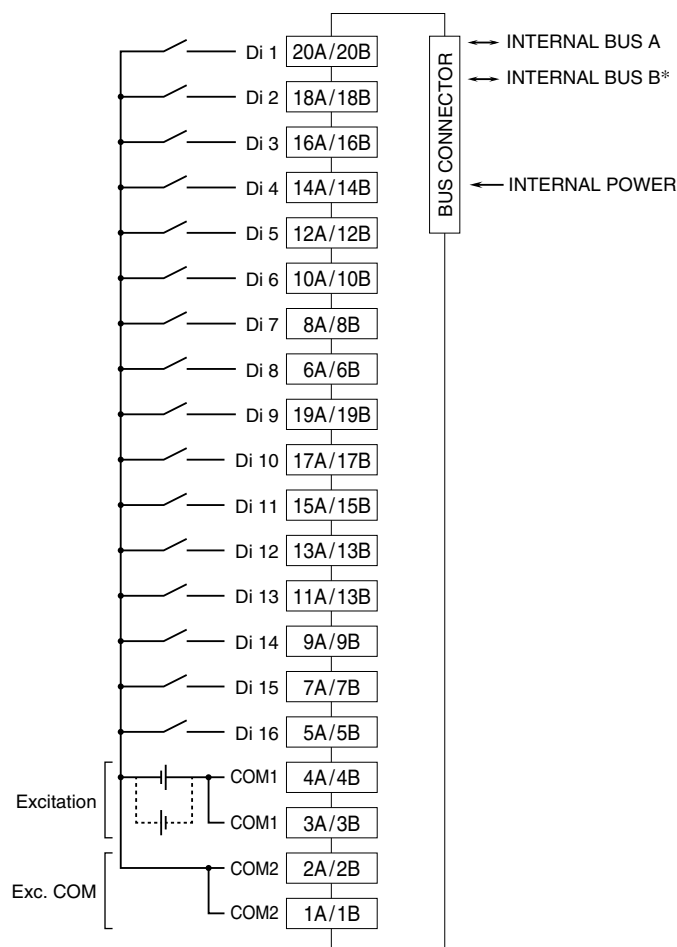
Di 1 20A/20B
Di 2 18A/18B
Di 3 16A/16B
Di 4 14A/14B
Di 5 12A/12B
Di 6 10A/10B
Di 7 8A/8B
Di 8 6A/6B
Di 9 19A/19B
Di 10 17A/17B
Di 11 15A/15B
Di 12 13A/13B
Di 13 11A/13B
Di 14 9A/9B
Di 15 7A/7B
Di 16 5A/5B
Excitation
COM1 4A/4B
COM1 3A/3B
Exc. COM
COM2 2A/2B
COM2 1A/1B

BUS CONNECTOR
INTERNAL BUS A
INTERNAL BUS B*
INTERNAL POWER